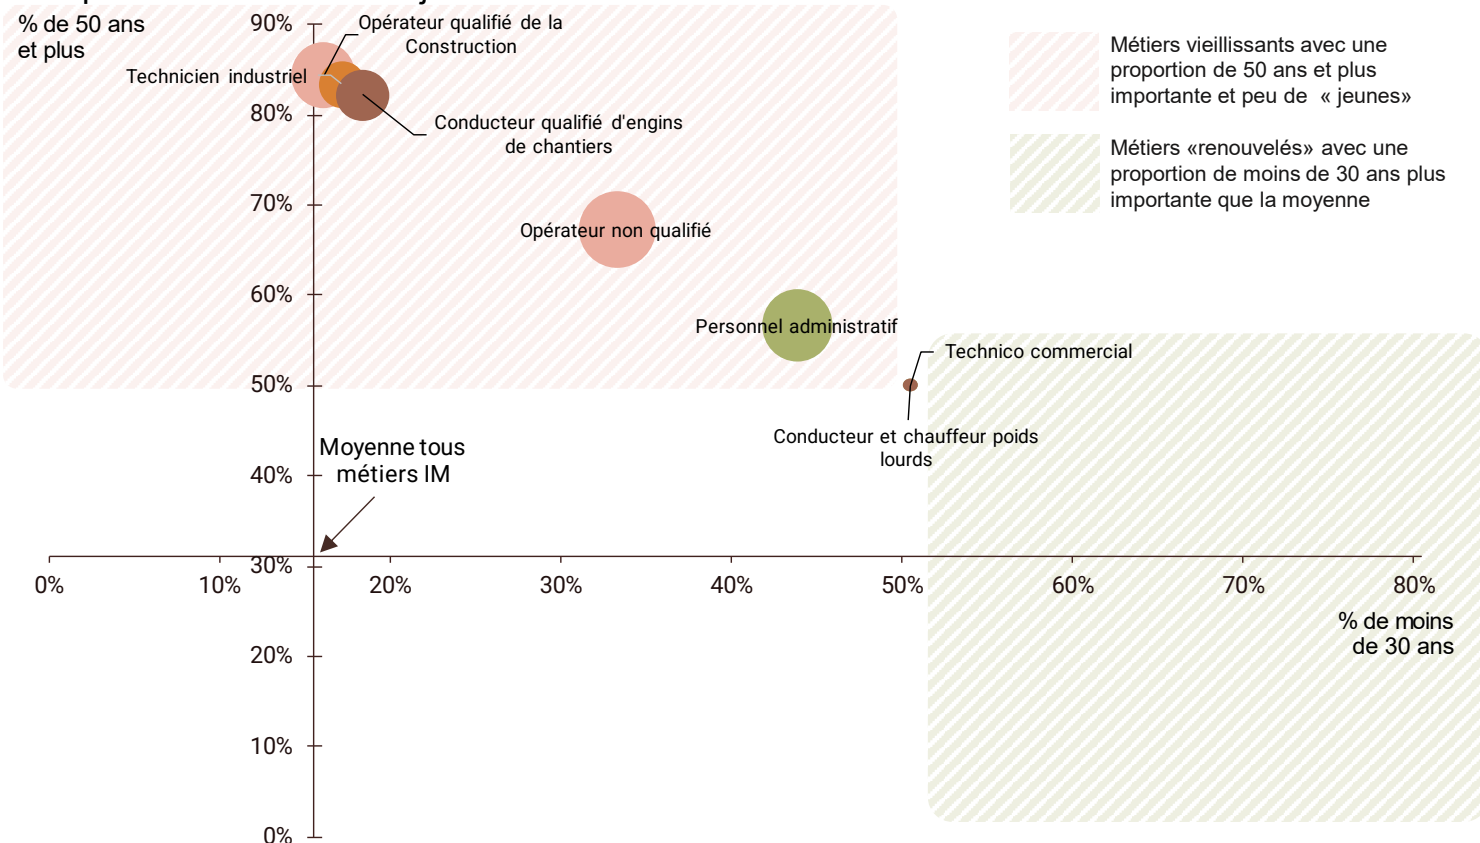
% de 50 ans et plus

90%
80%
70%
60%
50%
40%
30%
20%
10%
0%

Opérateur qualifié de la Construction

Technicien industriel

Conducteur qualifié d'engins de chantiers

Opérateur non qualifié

Personnel administratif

Technico commercial

Conducteur et chauffeur poids lourds

Moyenne tous métiers IM

0%
10%
20%
30%
40%
50%
60%
70%
80%

% de moins de 30 ans

Métiers vieillissants avec une proportion de 50 ans et plus importante et peu de « jeunes»

Métiers «renouvelés» avec une proportion de moins de 30 ans plus importante que la moyenne